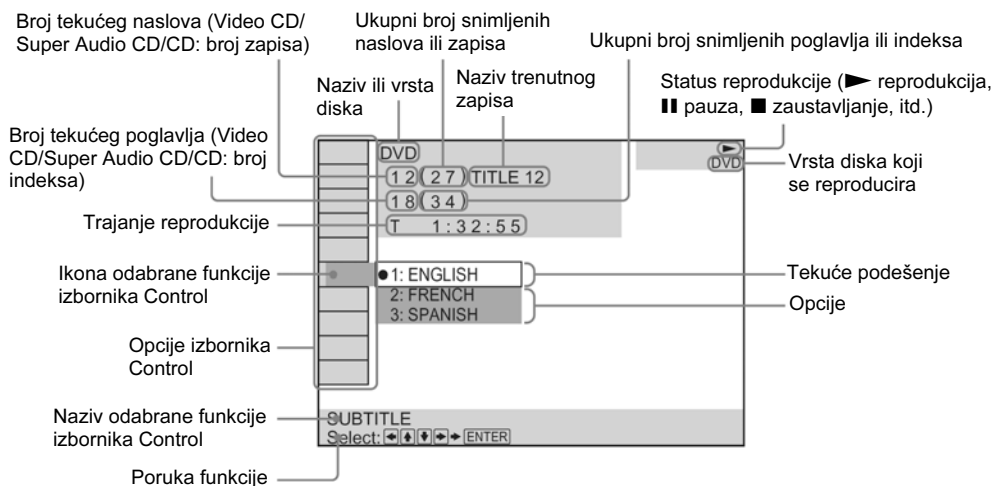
Broj tekućeg naslova (Video CD/ Super Audio CD/CD: broj zapisa)

Ukupni broj snimljenih naslova ili zapisa

Ukupni broj snimljenih poglavlja ili indeksa

Naziv ili vrsta diska

Naziv trenutnog zapisa

Status reprodukcije (► reprodukcija, ❚❚ pauza, ■ zaustavljanje, itd.)

Broj tekućeg poglavlja (Video CD/Super Audio CD/CD: broj indeksa)

DVD

12 (27) TITLE 12

18 (34)

T 1:32:55

DVD

Vrsta diska koji se reproducira

Trajanje reprodukcije

Ikona odabrane funkcije izbornika Control

● 1: ENGLISH
2: FRENCH
3: SPANISH

Tekuće podešenje

Opcije

Opcije izbornika Control

Naziv odabrane funkcije izbornika Control

SUBTITLE
Select: ◆◆◆◆ ENTER

Poruka funkcije